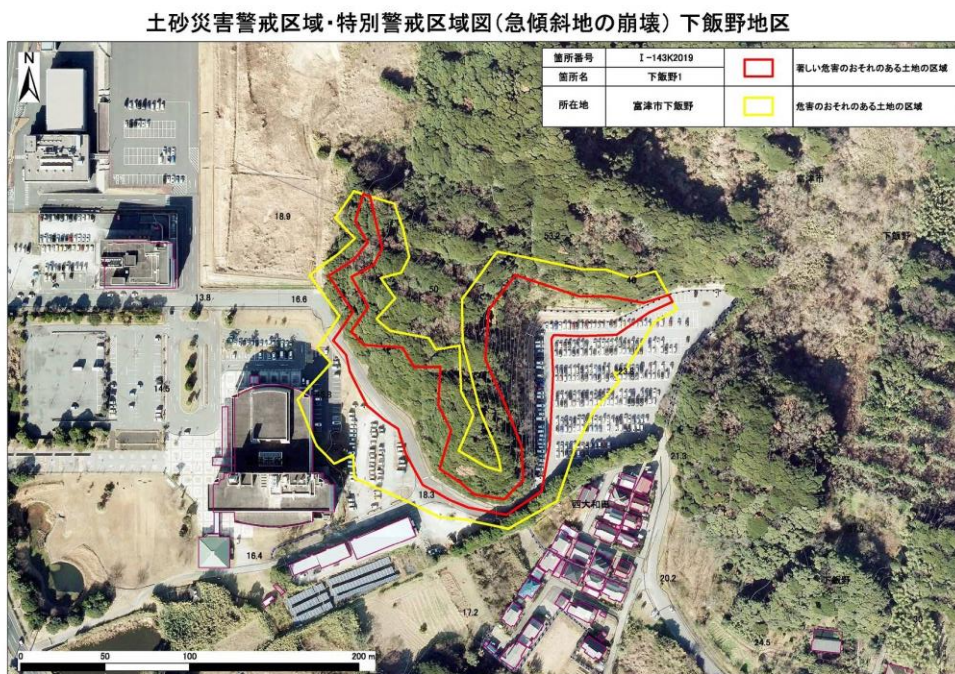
土砂災害警戒区域・特別警戒区域図(急傾斜地の崩壊) 下飯野地区

| 箇所番号 | I -143K2019 |
|---|---|
| 箇所名 | 下飯野1 |
| 所在地 | 富津市下飯野 |

著しい危害のおそれのある土地の区域

危害のおそれのある土地の区域

N

18.9

13.8

16.6

14.5

18.3

16.4

17.2

21.3

20.2

24.5

下飯野

大和田

0 50 100 200 m